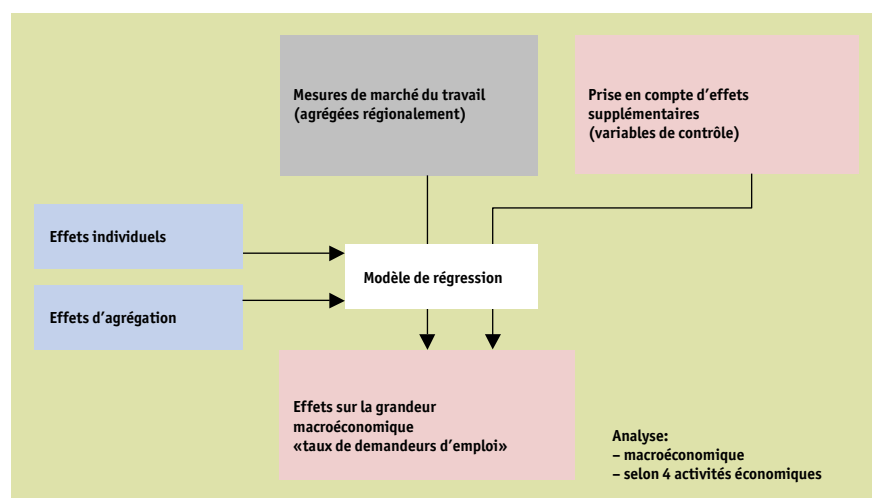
Mesures de marché du travail (agrégées régionalement)

Prise en compte d'effets supplémentaires (variables de contrôle)

Effets individuels

Effets d'agrégation

Modèle de régression

Effets sur la grandeur macroéconomique «taux de demandeurs d'emploi»

Analyse:
– macroéconomique
– selon 4 activités économiques